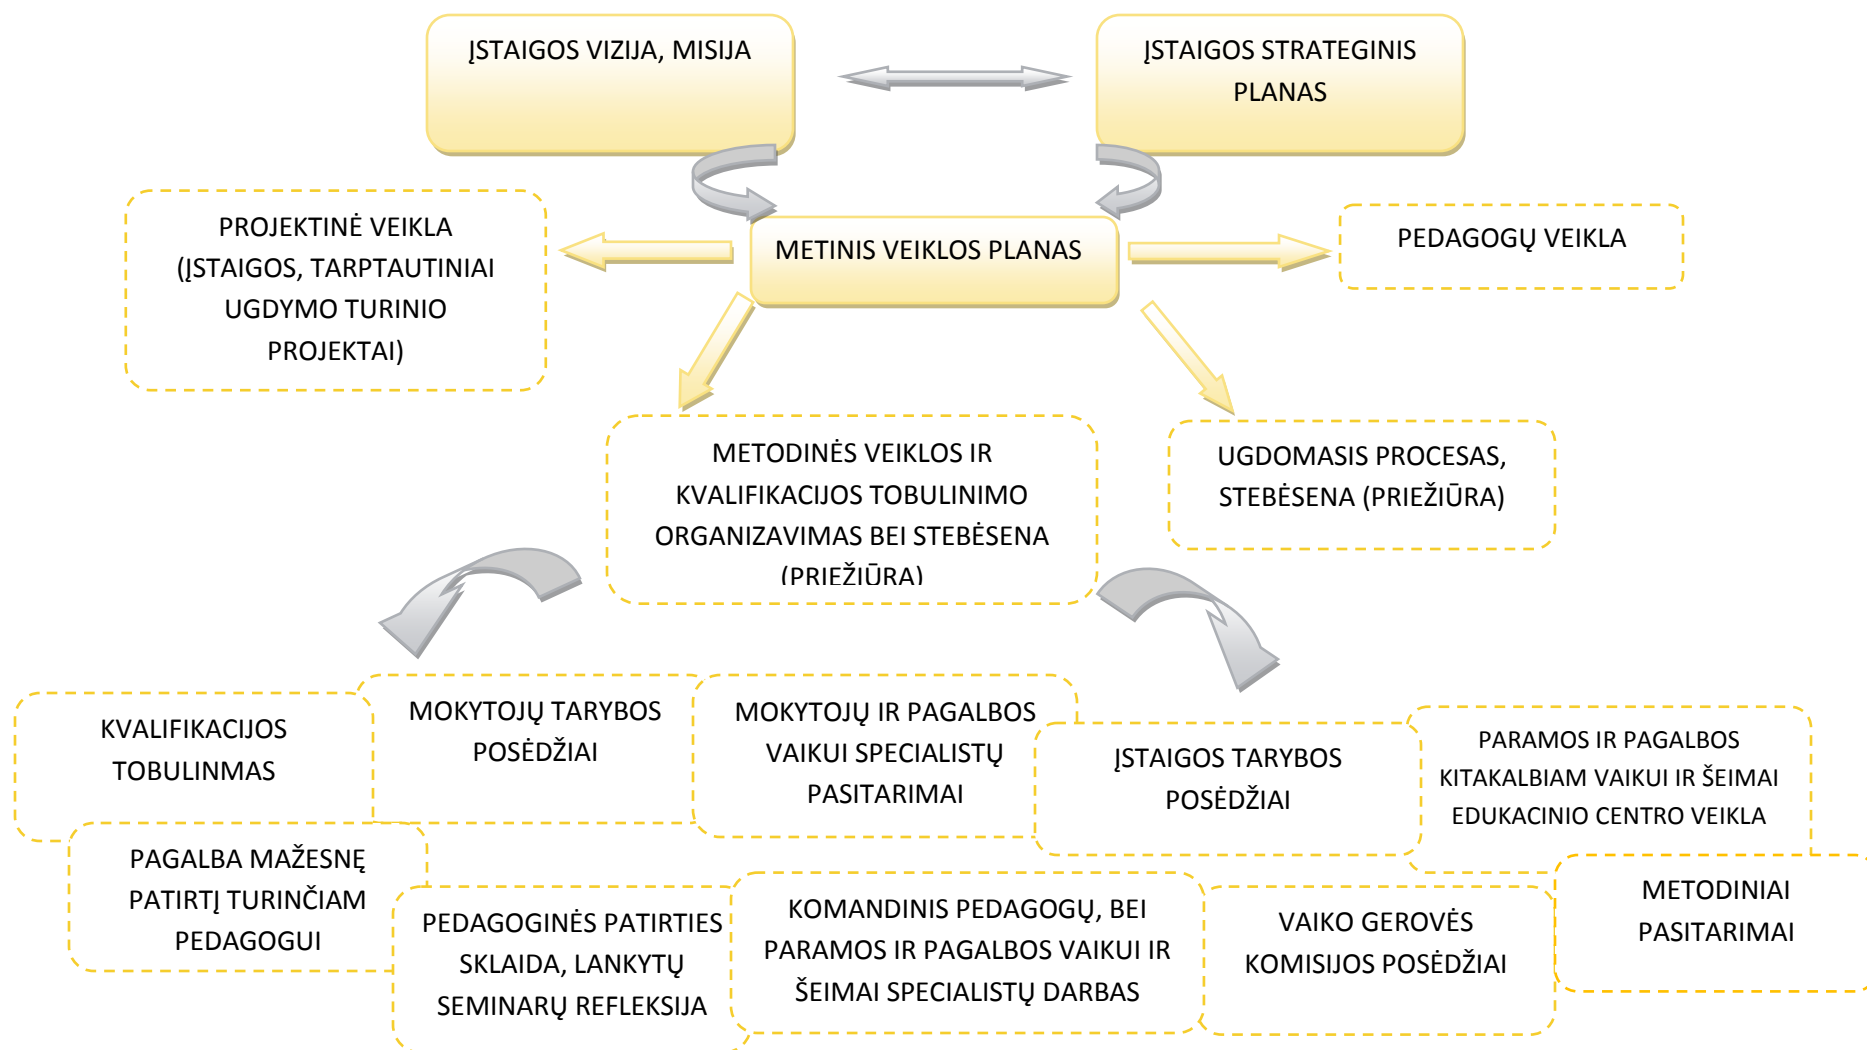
ĮSTAIGOS VIZIJA, MISIJA

ĮSTAIGOS STRATEGINIS PLANAS

PROJEKTINĖ VEIKLA (ĮSTAIGOS, TARPTAUTINIAI UGDYMO TURINIO PROJEKTAI)

METINIS VEIKLOS PLANAS

PEDAGOGŲ VEIKLA

METODINĖS VEIKLOS IR KVALIFIKACIJOS TOBULINIMO ORGANIZAVIMAS BEI STEBĖSENA (PRIEŽIŪRA)

UGDOMASIS PROCESAS, STEBĖSENA (PRIEŽIŪRA)

KVALIFIKACIJOS TOBULINMAS

MOKYTOJŲ TARYBOS POSĖDŽIAI

MOKYTOJŲ IR PAGALBOS VAIKUI SPECIALISTŲ PASITARIMAI

ĮSTAIGOS TARYBOS POSĖDŽIAI

PARAMOS IR PAGALBOS KITAKALBIAM VAIKUI IR ŠEIMAI EDUKACINIO CENTRO VEIKLA

PAGALBA MAŽESNĘ PATIRTĮ TURINČIAM PEDAGOGUI

PEDAGOGINĖS PATIRTIES SKLAIDA, LANKYTŲ SEMINARŲ REFLEKSIJA

KOMANDINIS PEDAGOGŲ, BEI PARAMOS IR PAGALBOS VAIKUI IR ŠEIMAI SPECIALISTŲ DARBAS

VAIKO GEROVĖS KOMISIJOS POSĖDŽIAI

METODINIAI PASITARIMAI